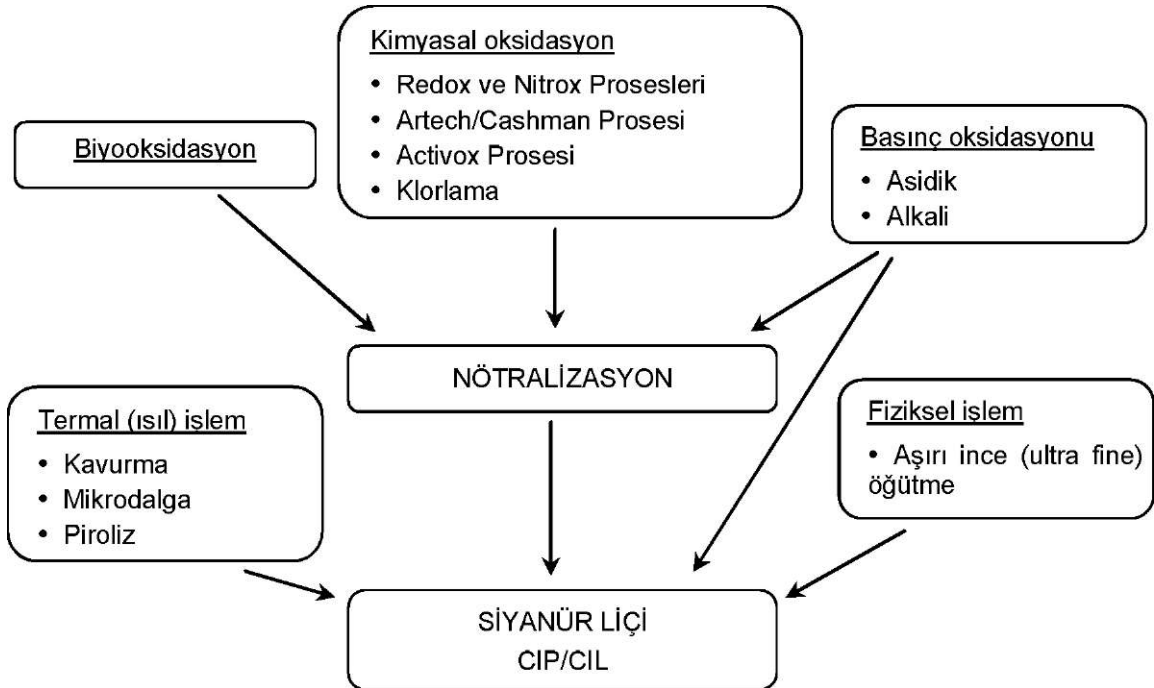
Kimyasal oksidasyon
• Redox ve Nitrox Prosesleri
• Artech/Cashman Prosesi
• Activox Prosesi
• Klorlama

Biyooksidasyon

Basınç oksidasyonu
• Asidik
• Alkali

NÖTRALİZASYON

Termal (ısıl) islem
• Kavurma
• Mikrodalga
• Piroliz

Fiziksel işlem
• Aşırı ince (ultra fine) öğütme

SİYANÜR LİÇİ
CIP/CIL